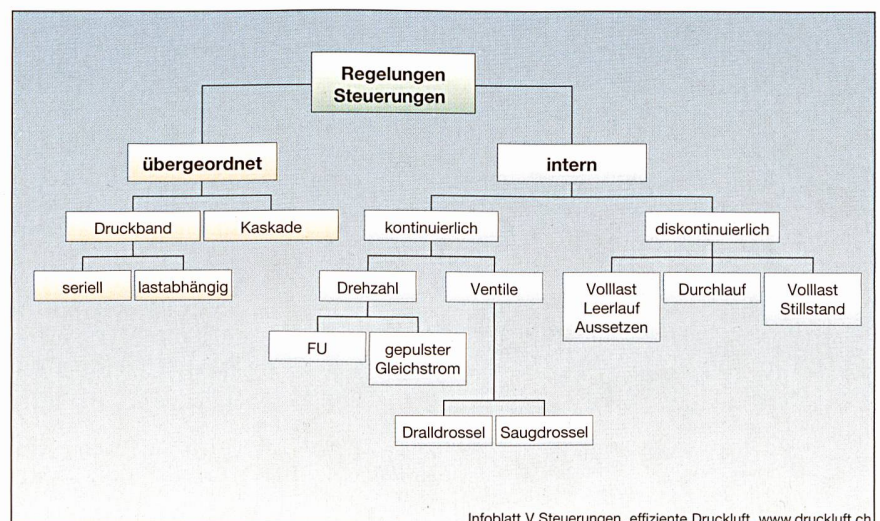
Regelungen
Steuerungen

übergeordnet

intern

Druckband

Kaskade

kontinuierlich

diskontinuierlich

seriell

lastabhängig

Drehzahl

Ventile

Volllast
Leerlauf
Aussetzen

Durchlauf

Volllast
Stillstand

FU

gepulster
Gleichstrom

Dralldrossel

Saugdrossel

Infoblatt V Steuerungen, effiziente Druckluft, www.druckluft.ch